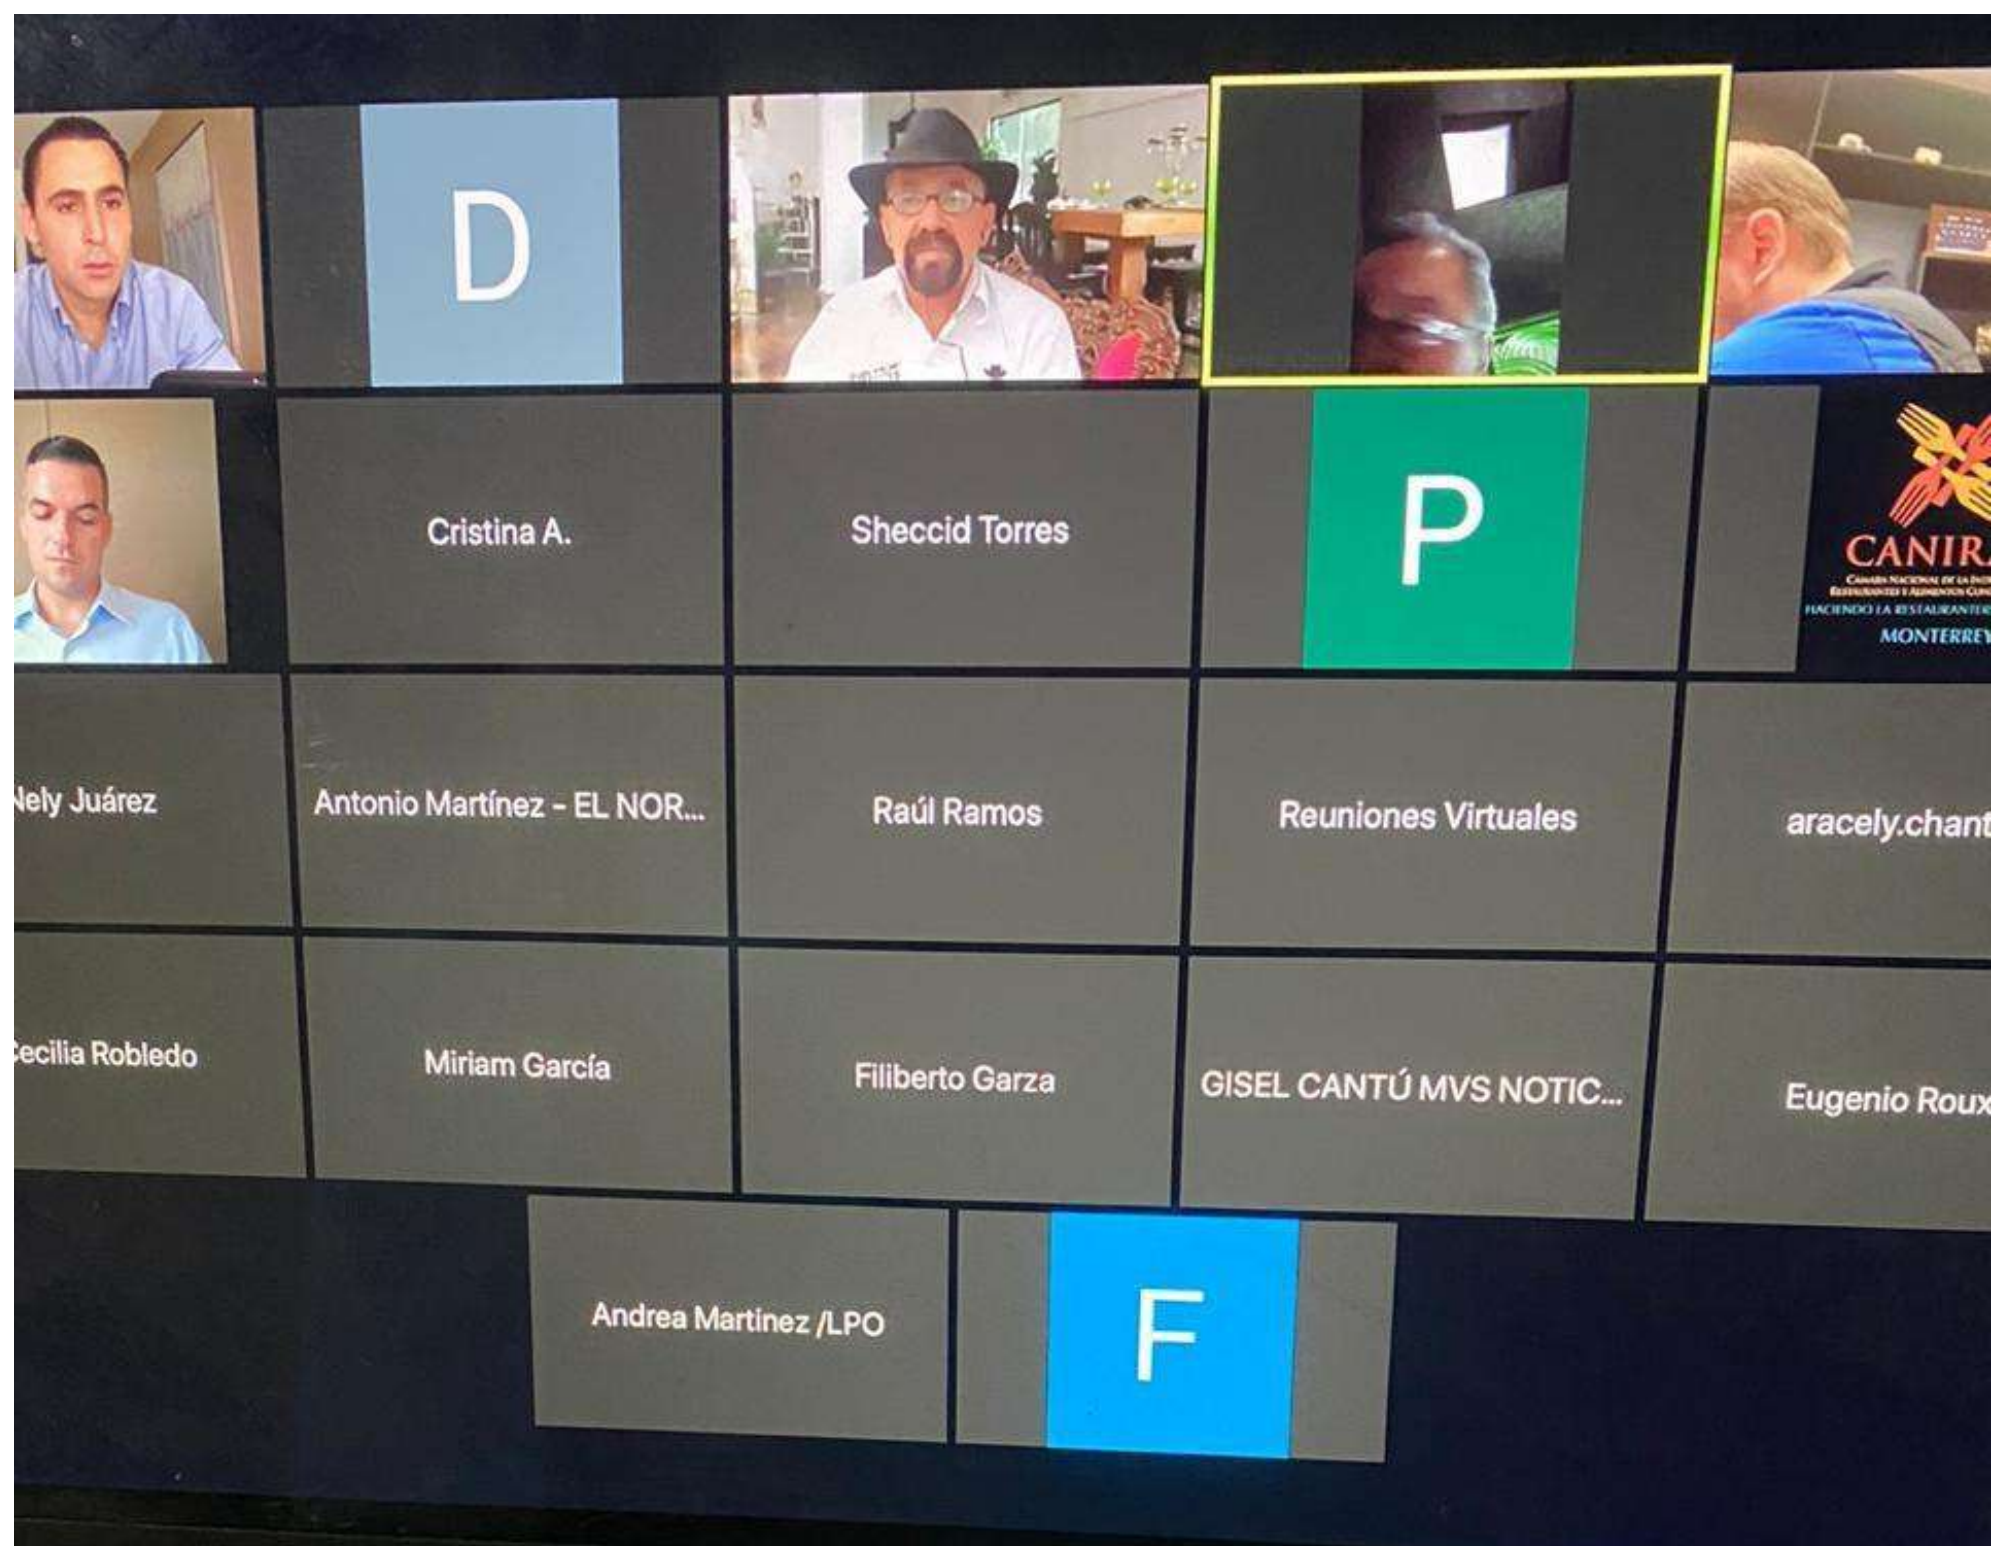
D

Cristina A.

Sheccid Torres

P

CANIR

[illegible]

HACIENDO LA RESTAURANTER

MONTERREY

Nely Juárez

Antonio Martínez - EL NOR...

Raúl Ramos

Reuniones Virtuales

aracely.chant

Cecilia Robledo

Miriam García

Filiberto Garza

GISEL CANTÚ MVS NOTIC...

Eugenio Roux

Andrea Martinez /LPO

F